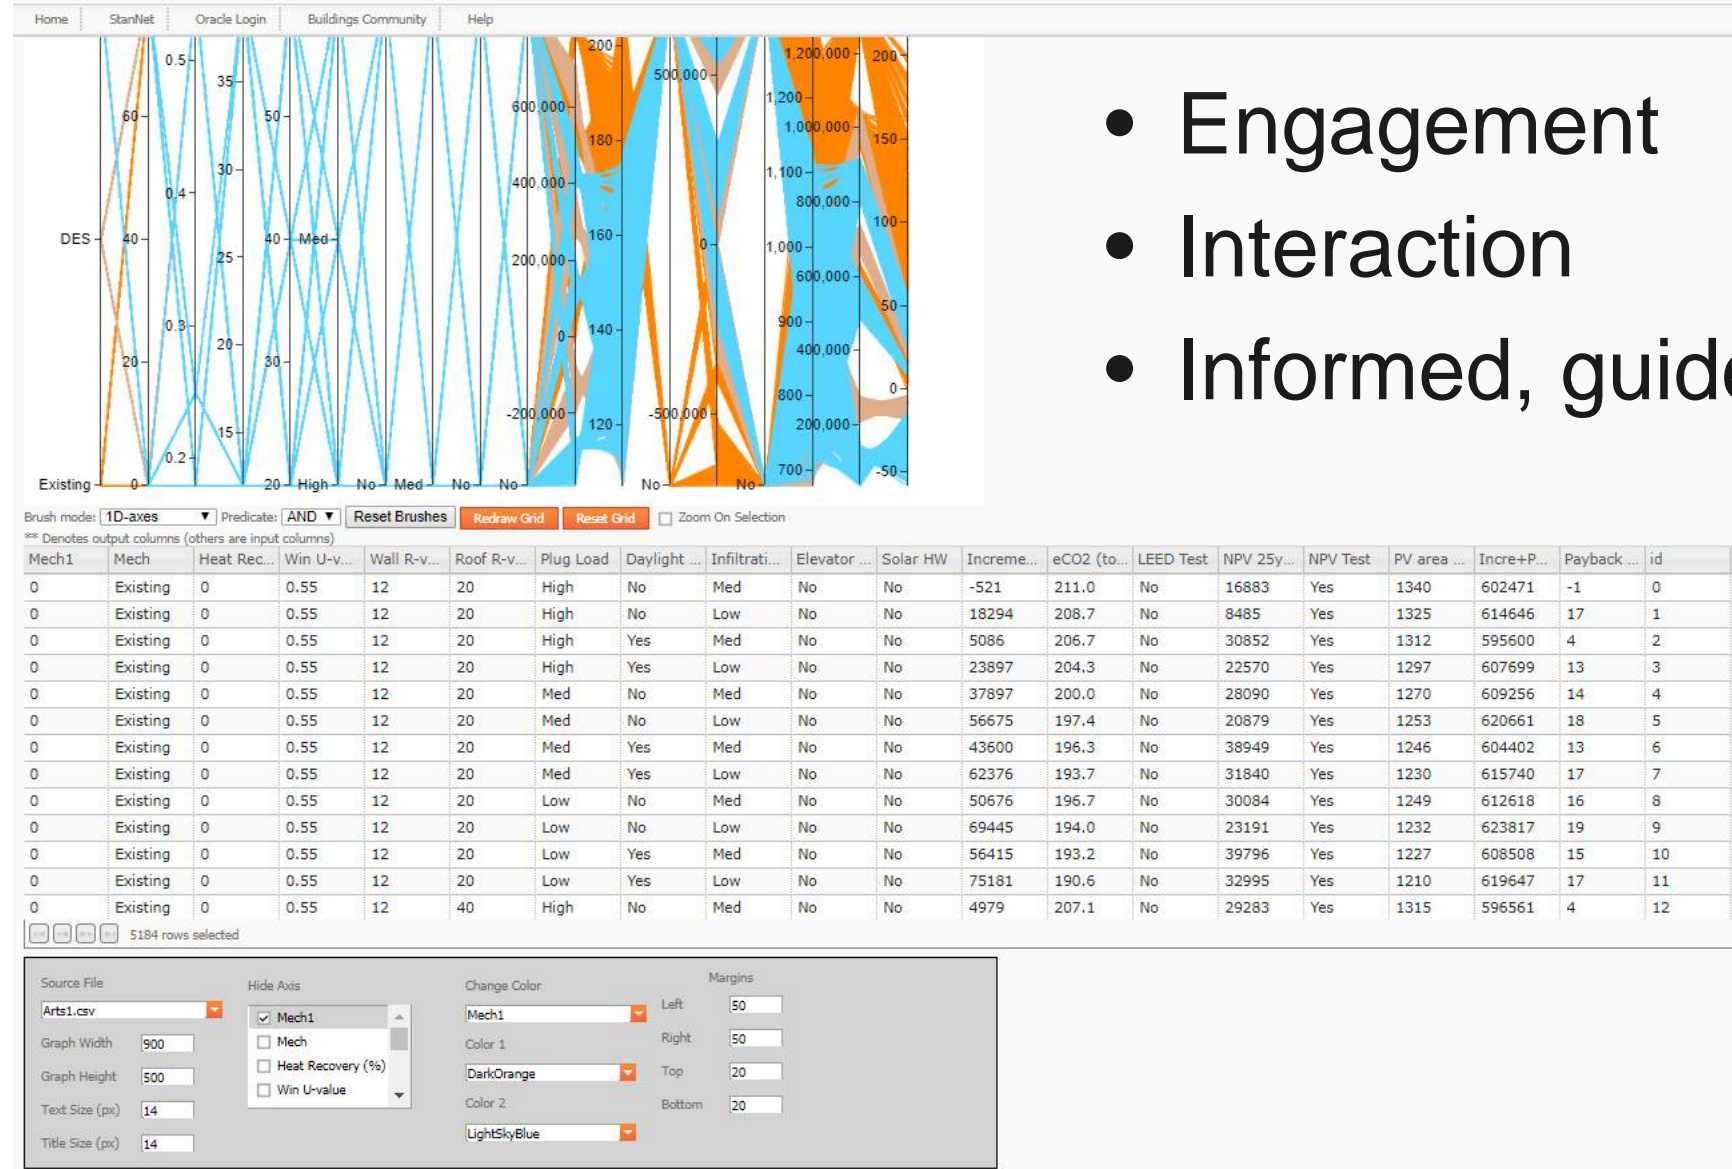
Home StanNet Oracle Login Buildings Community Help

DES Existing 0 20 40 60 0.2 0.3 0.4 0.5 15 20 25 30 35 20 30 40 50 High Med No Med No No -200,000 0 200,000 400,000 600,000 120 140 160 180 200 No -500,000 0 500,000 No 700 800 900 1,000 1,100 1,200 200,000 400,000 600,000 800,000 1,000,000 1,200,000 -50 0 50 100 150 200

- Engagement
- Interaction
- Informed, guid

Brush mode: 1D-axes Predicate: AND Reset Brushes Redraw Grid Reset Grid Zoom On Selection

** Denotes output columns (others are input columns)

| Mech1 | Mech | Heat Rec... | Win U-v... | Wall R-v... | Roof R-v... | Plug Load | Daylight ... | Infiltrati... | Elevator ... | Solar HW | Increme... | eCO2 (to... | LEED Test | NPV 25y... | NPV Test | PV area ... | Incre+P... | Payback ... | id |
|---|---|---|---|---|---|---|---|---|---|---|---|---|---|---|---|---|---|---|---|
| 0 | Existing | 0 | 0.55 | 12 | 20 | High | No | Med | No | No | -521 | 211.0 | No | 16883 | Yes | 1340 | 602471 | -1 | 0 |
| 0 | Existing | 0 | 0.55 | 12 | 20 | High | No | Low | No | No | 18294 | 208.7 | No | 8485 | Yes | 1325 | 614646 | 17 | 1 |
| 0 | Existing | 0 | 0.55 | 12 | 20 | High | Yes | Med | No | No | 5086 | 206.7 | No | 30852 | Yes | 1312 | 595600 | 4 | 2 |
| 0 | Existing | 0 | 0.55 | 12 | 20 | High | Yes | Low | No | No | 23897 | 204.3 | No | 22570 | Yes | 1297 | 607699 | 13 | 3 |
| 0 | Existing | 0 | 0.55 | 12 | 20 | Med | No | Med | No | No | 37897 | 200.0 | No | 28090 | Yes | 1270 | 609256 | 14 | 4 |
| 0 | Existing | 0 | 0.55 | 12 | 20 | Med | No | Low | No | No | 56675 | 197.4 | No | 20879 | Yes | 1253 | 620661 | 18 | 5 |
| 0 | Existing | 0 | 0.55 | 12 | 20 | Med | Yes | Med | No | No | 43600 | 196.3 | No | 38949 | Yes | 1246 | 604402 | 13 | 6 |
| 0 | Existing | 0 | 0.55 | 12 | 20 | Med | Yes | Low | No | No | 62376 | 193.7 | No | 31840 | Yes | 1230 | 615740 | 17 | 7 |
| 0 | Existing | 0 | 0.55 | 12 | 20 | Low | No | Med | No | No | 50676 | 196.7 | No | 30084 | Yes | 1249 | 612618 | 16 | 8 |
| 0 | Existing | 0 | 0.55 | 12 | 20 | Low | No | Low | No | No | 69445 | 194.0 | No | 23191 | Yes | 1232 | 623817 | 19 | 9 |
| 0 | Existing | 0 | 0.55 | 12 | 20 | Low | Yes | Med | No | No | 56415 | 193.2 | No | 39796 | Yes | 1227 | 608508 | 15 | 10 |
| 0 | Existing | 0 | 0.55 | 12 | 20 | Low | Yes | Low | No | No | 75181 | 190.6 | No | 32995 | Yes | 1210 | 619647 | 17 | 11 |
| 0 | Existing | 0 | 0.55 | 12 | 40 | High | No | Med | No | No | 4979 | 207.1 | No | 29283 | Yes | 1315 | 596561 | 4 | 12 |

5184 rows selected

Source File Arts1.csv Graph Width 900 Graph Height 500 Text Size (px) 14 Title Size (px) 14

Hide Axis Mech1 Mech Heat Recovery (%) Win U-value

Change Color Mech1 Color 1 DarkOrange Color 2 LightSkyBlue

Margins Left 50 Right 50 Top 20 Bottom 20